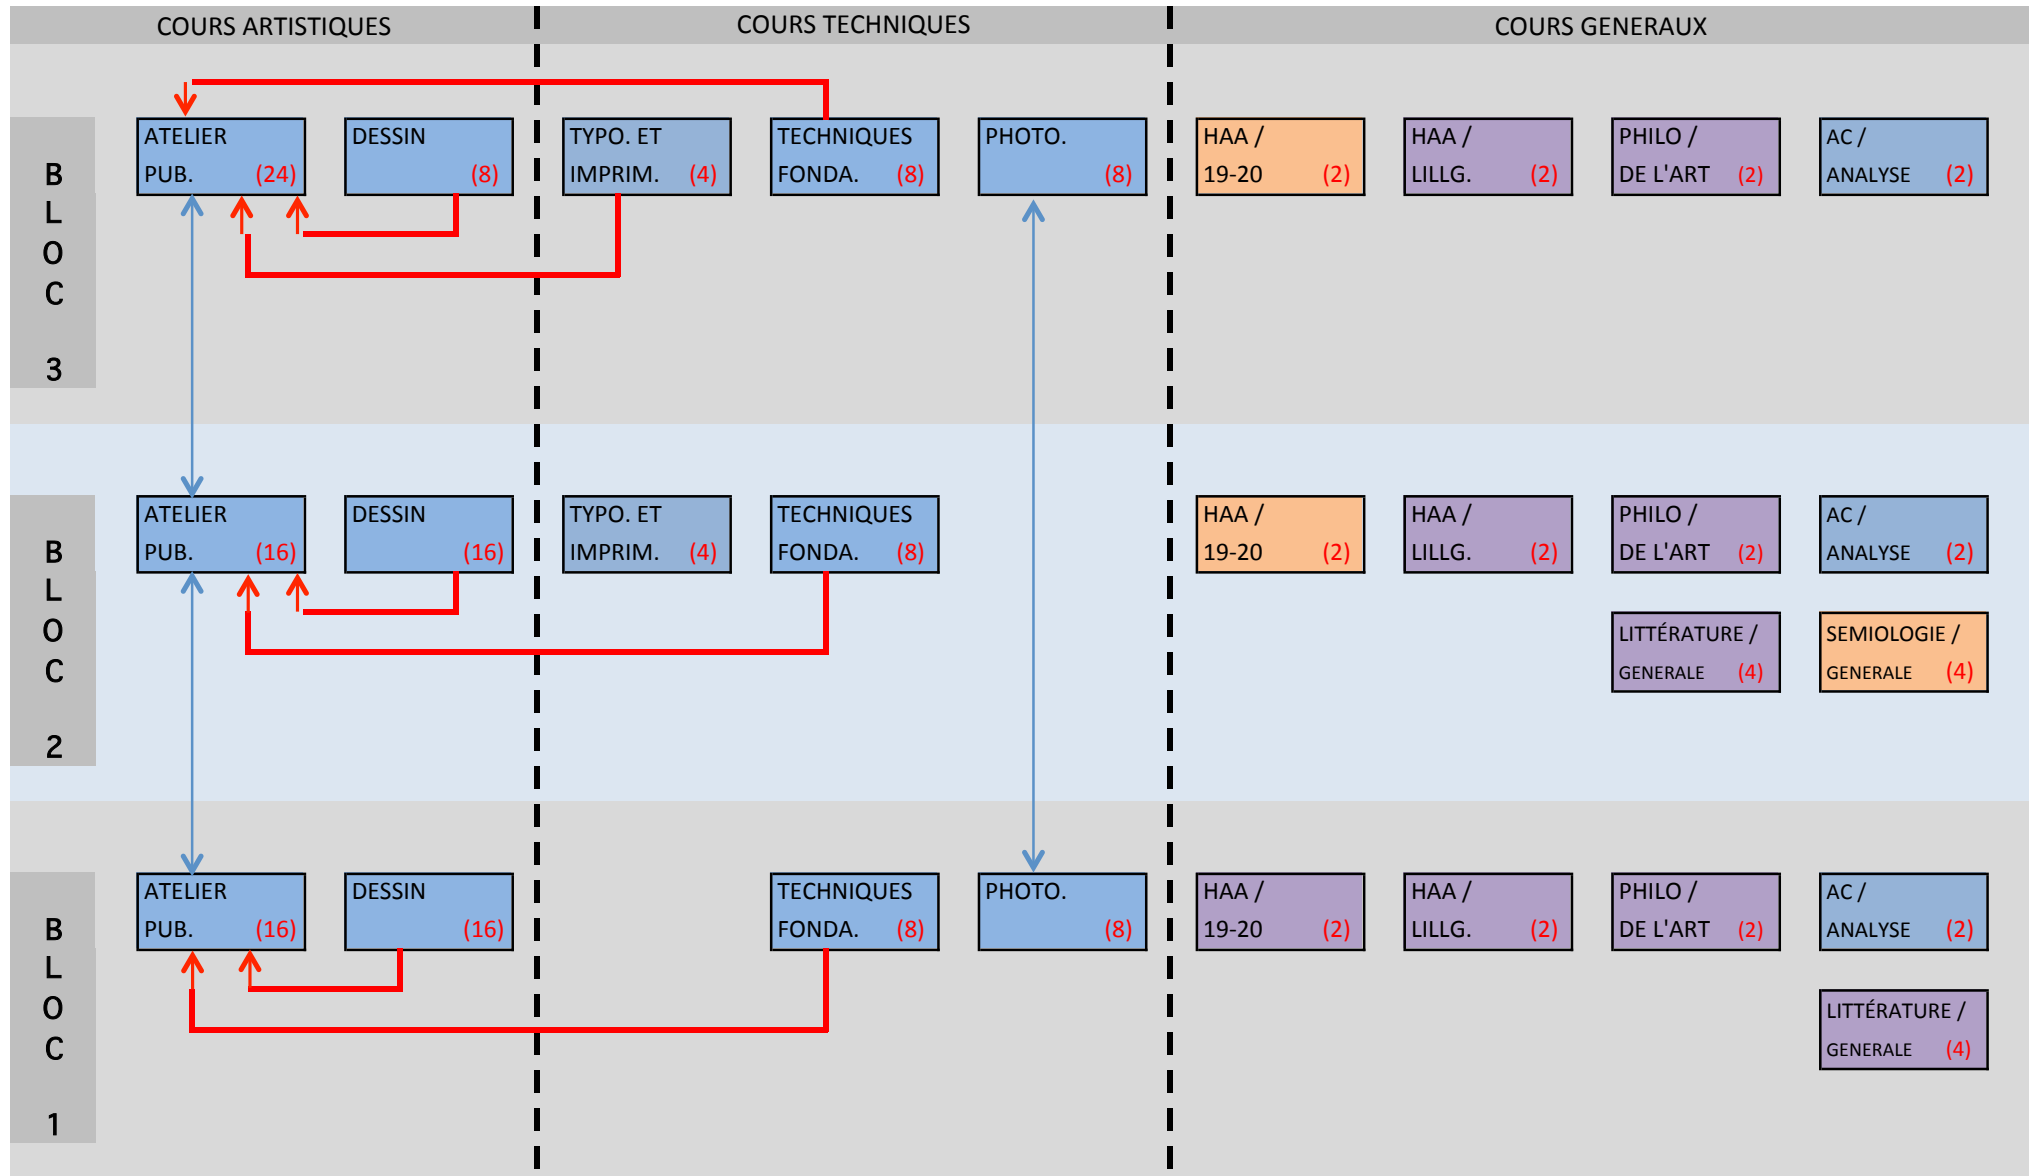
COURS ARTISTIQUES

COURS TECHNIQUES

COURS GENERAUX

BLOC 3

ATELIER PUB. (24)

DESSIN (8)

TYPO. ET IMPRIM. (4)

TECHNIQUES FONDA. (8)

PHOTO. (8)

HAA / 19-20 (2)

HAA / LILLG. (2)

PHILO / DE L'ART (2)

AC / ANALYSE (2)

BLOC 2

ATELIER PUB. (16)

DESSIN (16)

TYPO. ET IMPRIM. (4)

TECHNIQUES FONDA. (8)

HAA / 19-20 (2)

HAA / LILLG. (2)

PHILO / DE L'ART (2)

AC / ANALYSE (2)

LITTÉRATURE / GENERALE (4)

SEMIOLOGIE / GENERALE (4)

BLOC 1

ATELIER PUB. (16)

DESSIN (16)

TECHNIQUES FONDA. (8)

PHOTO. (8)

HAA / 19-20 (2)

HAA / LILLG. (2)

PHILO / DE L'ART (2)

AC / ANALYSE (2)

LITTÉRATURE / GENERALE (4)